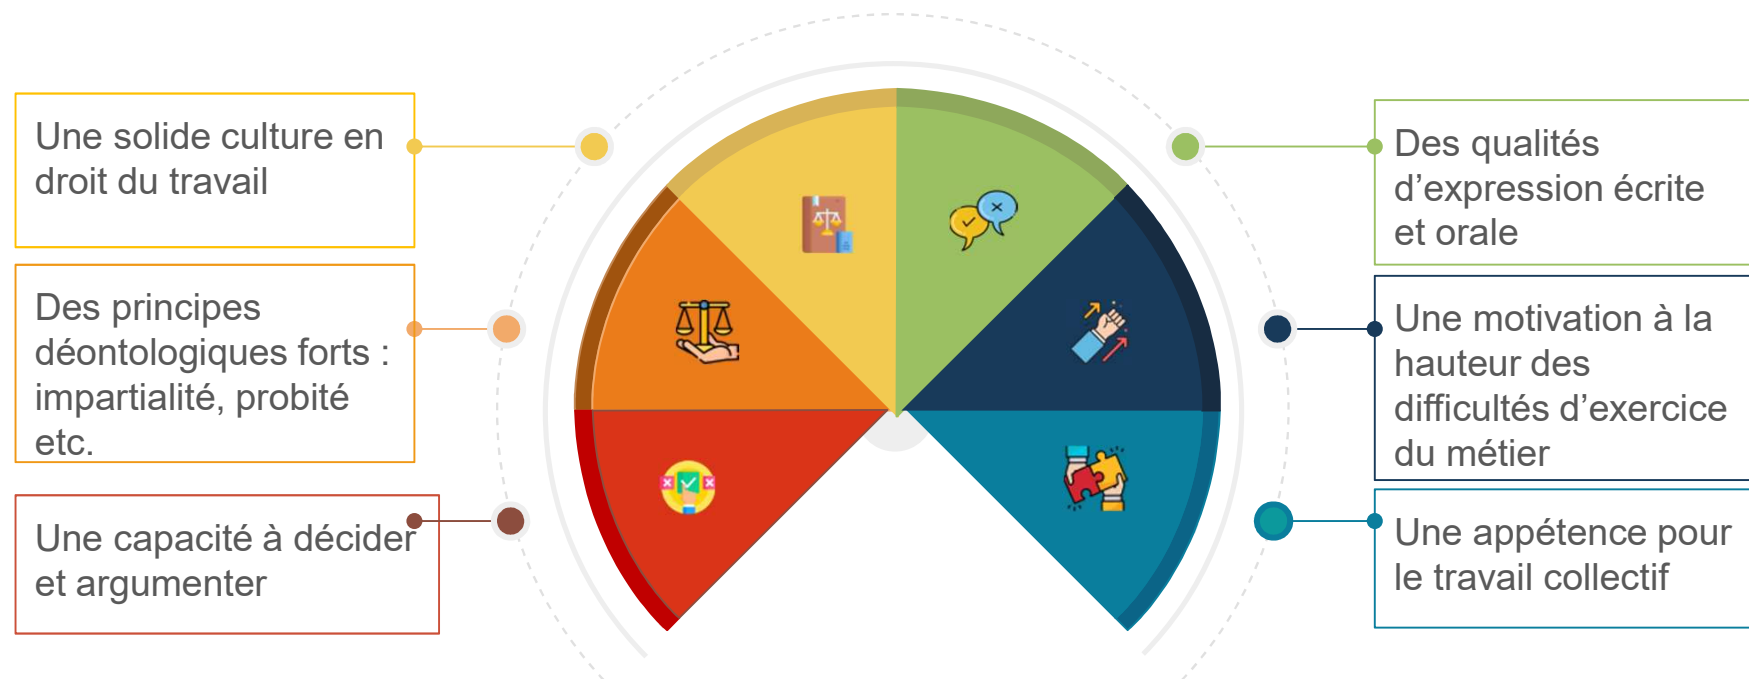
Une solide culture en droit du travail

Des principes déontologiques forts : impartialité, probité etc.

Une capacité à décider et argumenter

Des qualités d’expression écrite et orale

Une motivation à la hauteur des difficultés d’exercice du métier

Une appétence pour le travail collectif